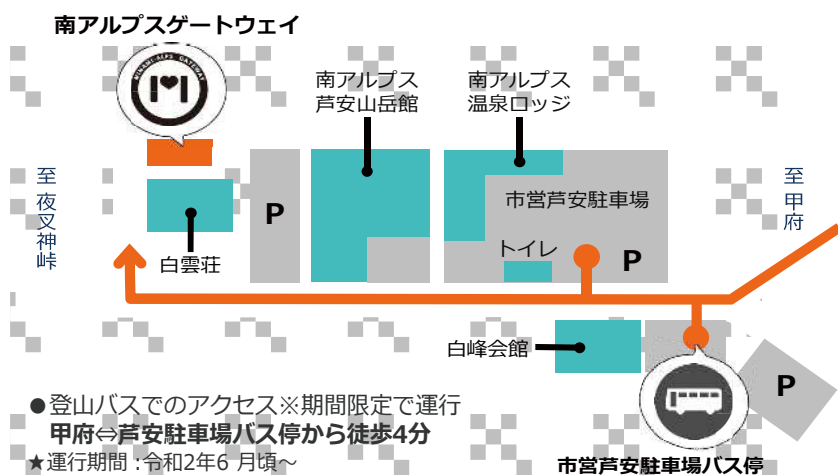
南アルプスゲートウェイ

MINAMI-ALPS GATEWAY

南アルプス
芦安山岳館

南アルプス
温泉ロッジ

至
夜
叉
神
峠

P

白雲荘

市営芦安駐車場

トイレ

P

至
甲
府

白峰会館

P

●登山バスでのアクセス※期間限定で運行
甲府⇔芦安駐車場バス停から徒歩4分
★運行期間：令和2年6 月頃～

市営芦安駐車場バス停